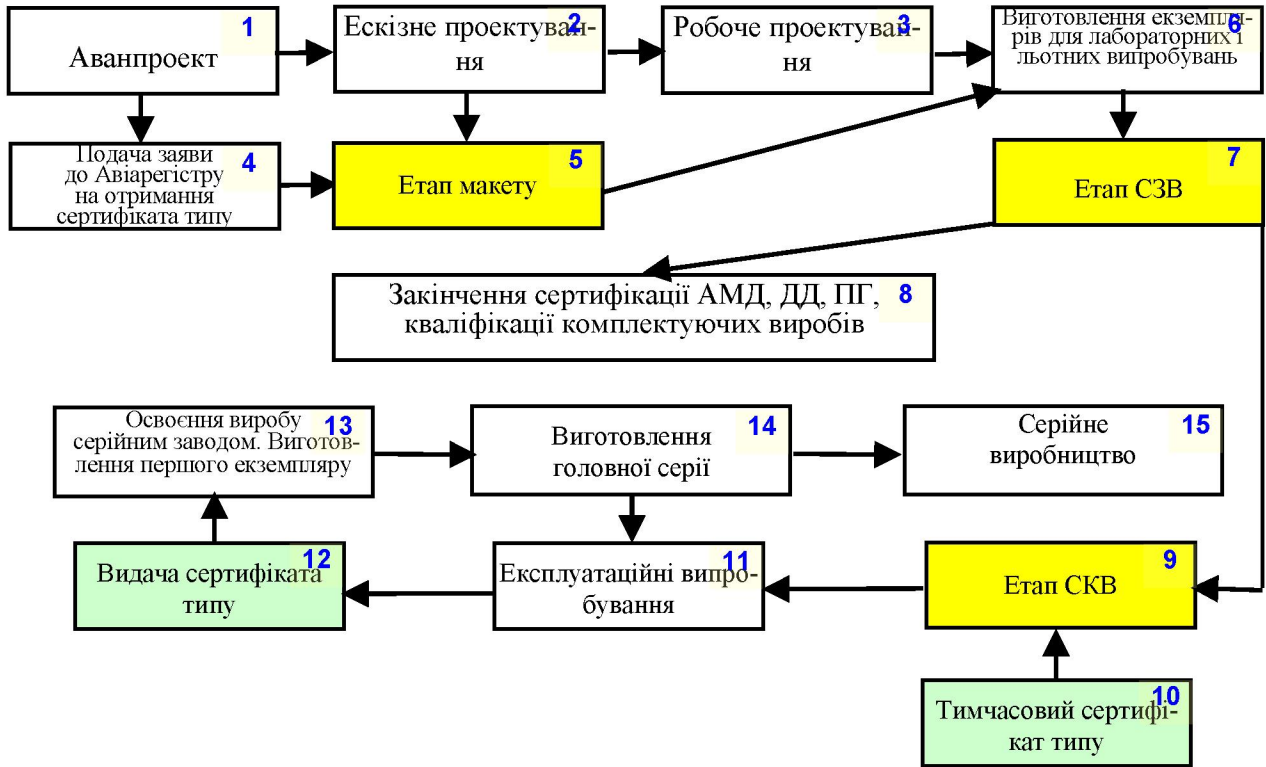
Аванпроект 1

Ескізне проектування 2

Робоче проектування 3

Виготовлення екземплярів для лабораторних і льотних випробувань 6

Подача заяви до Авіарегістру на отримання сертифіката типу 4

Етап макету 5

Етап СЗВ 7

Закінчення сертифікації АМД, ДД, ПГ, кваліфікації комплектуючих виробів 8

Освоєння виробу серійним заводом. Виготовлення першого екземпляру 13

Виготовлення головної серії 14

Серійне виробництво 15

Видача сертифіката типу 12

Експлуатаційні випробування 11

Етап СКВ 9

Тимчасовий сертифікат типу 10